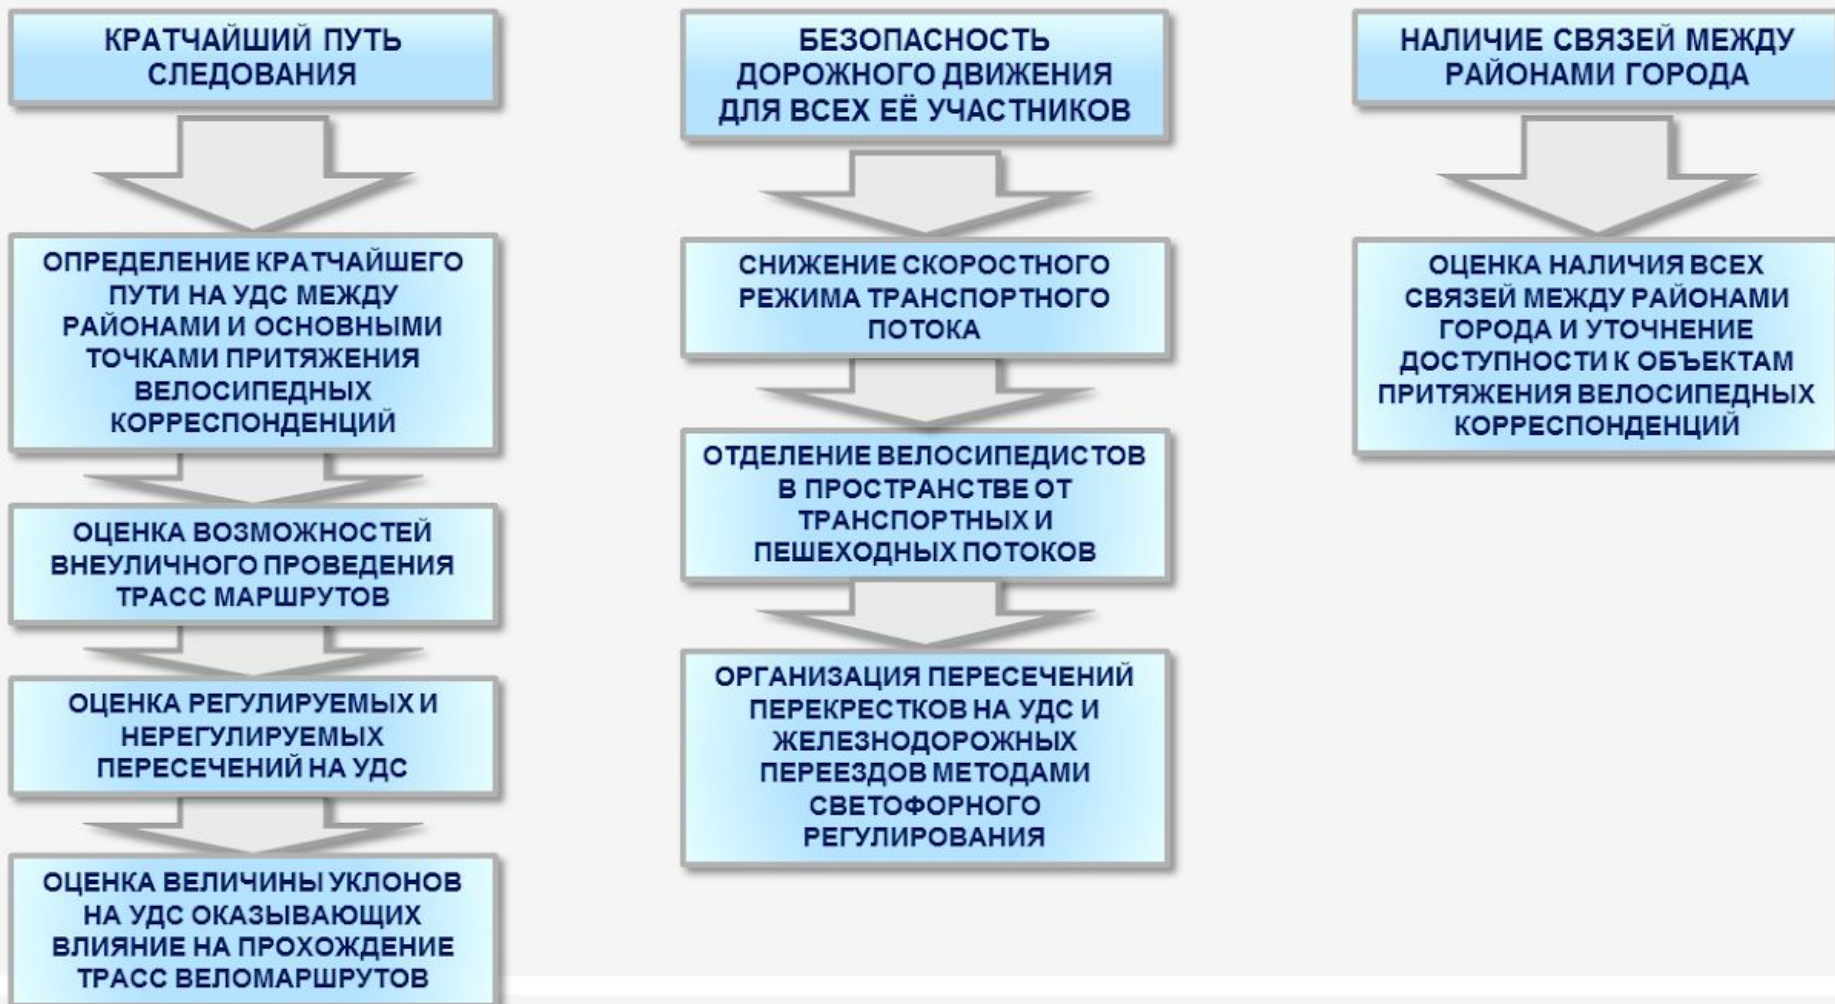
КРАТЧАЙШИЙ ПУТЬ СЛЕДОВАНИЯ

ОПРЕДЕЛЕНИЕ КРАТЧАЙШЕГО ПУТИ НА УДС МЕЖДУ РАЙОНАМИ И ОСНОВНЫМИ ТОЧКАМИ ПРИТЯЖЕНИЯ ВЕЛОСИПЕДНЫХ КОРРЕСПОНДЕНЦИЙ

ОЦЕНКА ВОЗМОЖНОСТЕЙ ВНЕУЛИЧНОГО ПРОВЕДЕНИЯ ТРАСС МАРШРУТОВ

ОЦЕНКА РЕГУЛИРУЕМЫХ И НЕРЕГУЛИРУЕМЫХ ПЕРЕСЕЧЕНИЙ НА УДС

ОЦЕНКА ВЕЛИЧИНЫ УКЛОНОВ НА УДС ОКАЗЫВАЮЩИХ ВЛИЯНИЕ НА ПРОХОЖДЕНИЕ ТРАСС ВЕЛОМАРШРУТОВ

БЕЗОПАСНОСТЬ ДОРОЖНОГО ДВИЖЕНИЯ ДЛЯ ВСЕХ ЕЁ УЧАСТНИКОВ

СНИЖЕНИЕ СКОРОСТНОГО РЕЖИМА ТРАНСПОРТНОГО ПОТОКА

ОТДЕЛЕНИЕ ВЕЛОСИПЕДИСТОВ В ПРОСТРАНСТВЕ ОТ ТРАНСПОРТНЫХ И ПЕШЕХОДНЫХ ПОТОКОВ

ОРГАНИЗАЦИЯ ПЕРЕСЕЧЕНИЙ ПЕРЕКРЕСТКОВ НА УДС И ЖЕЛЕЗНОДОРОЖНЫХ ПЕРЕЕЗДОВ МЕТОДАМИ СВЕТОФОРНОГО РЕГУЛИРОВАНИЯ

НАЛИЧИЕ СВЯЗЕЙ МЕЖДУ РАЙОНАМИ ГОРОДА

ОЦЕНКА НАЛИЧИЯ ВСЕХ СВЯЗЕЙ МЕЖДУ РАЙОНАМИ ГОРОДА И УТОЧНЕНИЕ ДОСТУПНОСТИ К ОБЪЕКТАМ ПРИТЯЖЕНИЯ ВЕЛОСИПЕДНЫХ КОРРЕСПОНДЕНЦИЙ